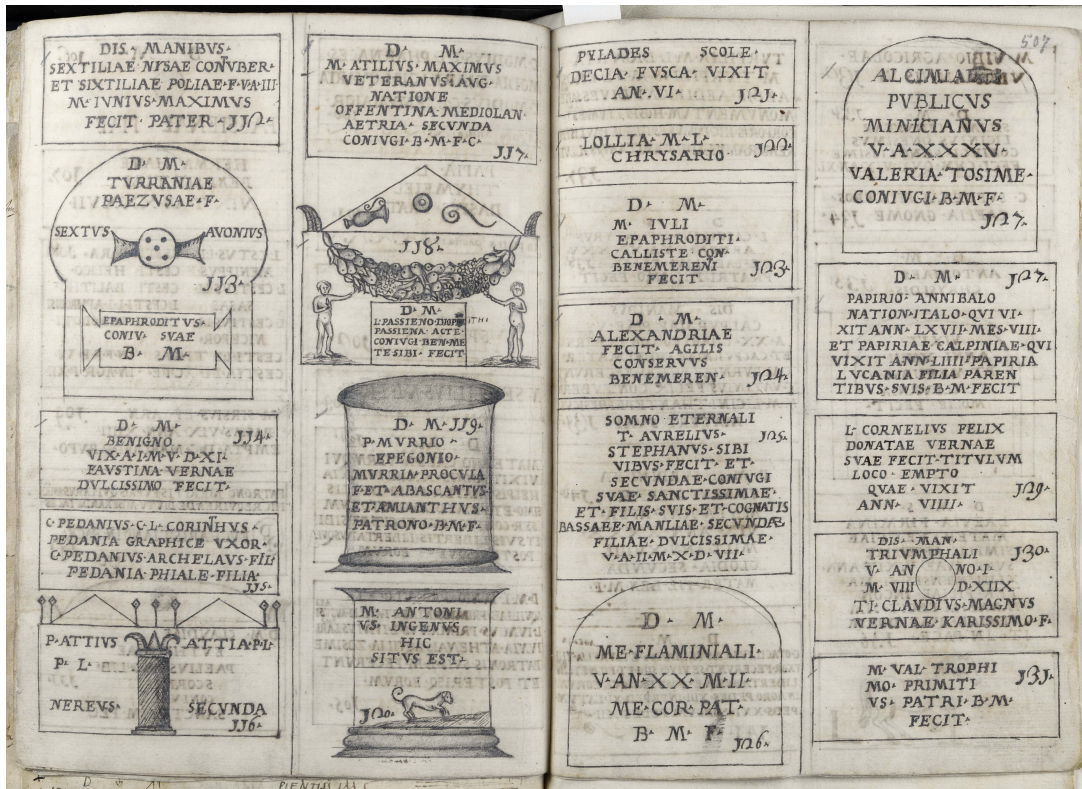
DIS MANIBVS
SEXTILIAE NYSAE CONVBER
ET SIXTILIAE POLIAE F VA III
M IVNIVS MAXIMVS
FECIT PATER 112

D M
TVRRANIAE
PAEZVSAE F
SEXTVS AVONIVS
113
EPAPHRODITVS
CONIV SVAE
B M

D M
BENIGNO 114
VIX A I M V D XI
FAVSTINA VERNAE
DVLCISSIMO FECIT

C PEDANIVS C L CORINHVS
PEDANIA GRAPHICE VXOR
C PEDANIVS ARCHELAVS FIL
PEDANIA PHIALE FILIA
115

P ATTIVS ATTIA P
P L
NEREVS SECVNDA
116

D M
M ATILIVS MAXIMVS
VETERANVS AVG
NATIONE
OFFENTINA MEDIOLAN
AETRIA SECVNDA
CONIVGI B M F C
117

118
D M
L PASSIENO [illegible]
PASSIENA ACTE
CONIVGI BEN ME
SE SIBI FECIT

D M 119
P MVRRIO
EPEGONIO
MVRRIA PROCVLA
F ET ABASCANTVS
ET AMIANTHVS
PATRONO B M F

M ANTONI
VS INGENVS
HIC
SITVS EST
120

PYLADES SCOLE
DECIA FVSCA VIXIT
AN VI 121

LOLLIA M L
CHRYSARIO 122

D M
M IVLI
EPAPHRODITI
CALLISTE CON
BENEMERENI
FECIT 123

D M
ALEXANDRIAE
FECIT AGILIS
CONSERVVS
BENEMEREN 124

SOMNO ETERNALI
T AVRELIVS 125
STEPHANVS SIBI
VIBVS FECIT ET
SECVNDAE CONIVGI
SVAE SANCTISSIMAE
ET FILIIS SVIS ET COGNATIS
BASSAEE MANLIAE SECVNDAE
FILIAE DVLCISSIMAE
V A II M X D VII

D M
ME FLAMINIALI
V AN XX M II
ME COR PAT
B M F 126

507
ALCIMIADI
PVBLICVS
MINICIANVS
V A XXXV
VALERIA TOSIME
CONIVGI B M F
127

D M 128
PAPIRIO ANNIBALO
NATION ITALO QVI VI
XIT ANN LXVII MES VIII
ET PAPIRIAE CALPINIAE QVI
VIXIT ANN LIIII PAPIRIA
LVCANIA FILIA PAREN
TIBVS SVIS B M FECIT

L CORNELIVS FELIX
DONATAE VERNAE
SVAE FECIT TITVLVM
LOCO EMPTO
QVAE VIXIT 129
ANN VIIII

DIS MAN
TRIVMPHALI 130
V AN NO I
M VIII D XIIX
TI CLAVDIVS MAGNVS
NERNAE KARISSIMO F

M VAL TROPHI 131
MO PRIMITI
VS PATRI B M
FECIT